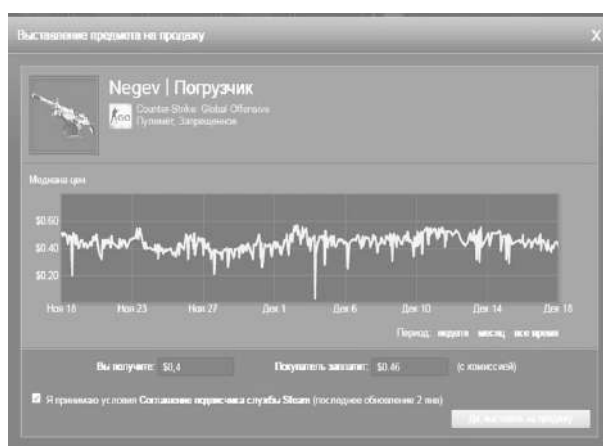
Выставление предмета на продажу

X

Negev | Погрузчик

Counter-Strike: Global Offensive
Пулемет, Запрещенное

Медиана цен

$0.60
$0.40
$0.20

Ноя 18 Ноя 23 Ноя 27 Дек 1 Дек 6 Дек 10 Дек 14 Дек 18

Период: неделя месяц все время

Вы получите: $0,4

Покупатель заплатит: $0.46 (с комиссией)

Я принимаю условия Соглашения подписчика службы Steam (последнее обновление 2 янв)

Да, выставить на продажу